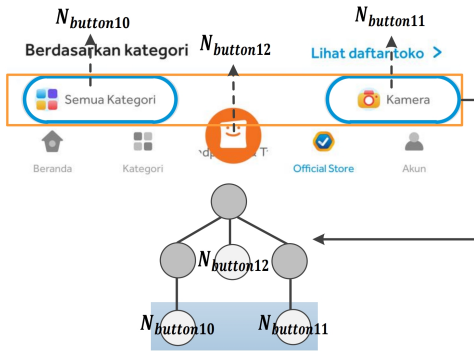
$N_{button10}$

$N_{button12}$

$N_{button11}$

Berdasarkan kategori

Lihat daftar toko >

Semua Kategori

Kamera

Beranda

Kategori

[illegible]

Official Store

Akun

$N_{button12}$

$N_{button10}$

$N_{button11}$